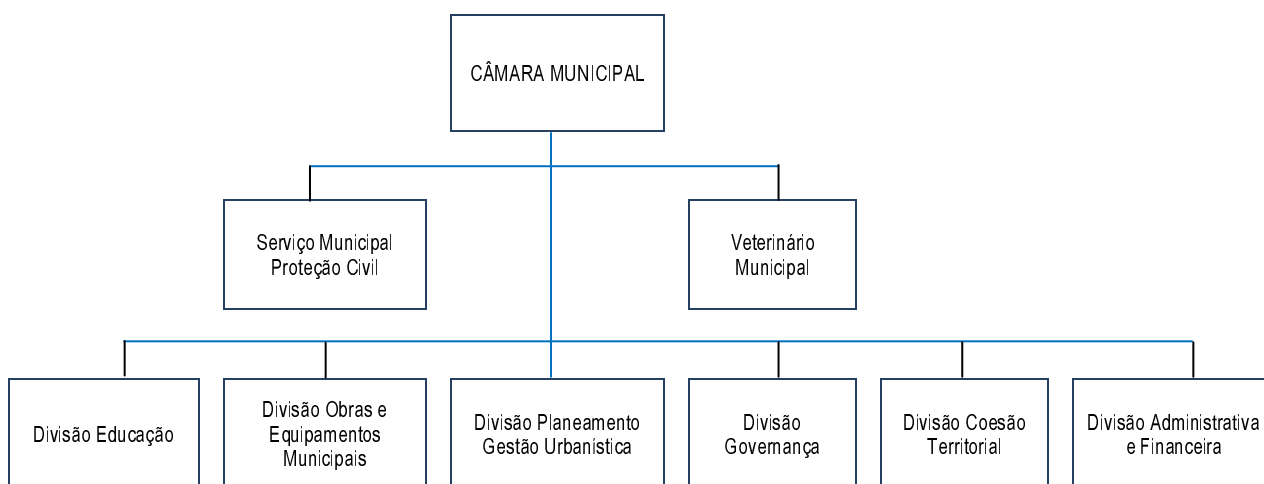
CÂMARA MUNICIPAL

Serviço Municipal Proteção Civil

Veterinário Municipal

Divisão Educação

Divisão Obras e Equipamentos Municipais

Divisão Planeamento Gestão Urbanística

Divisão Governança

Divisão Coesão Territorial

Divisão Administrativa e Financeira